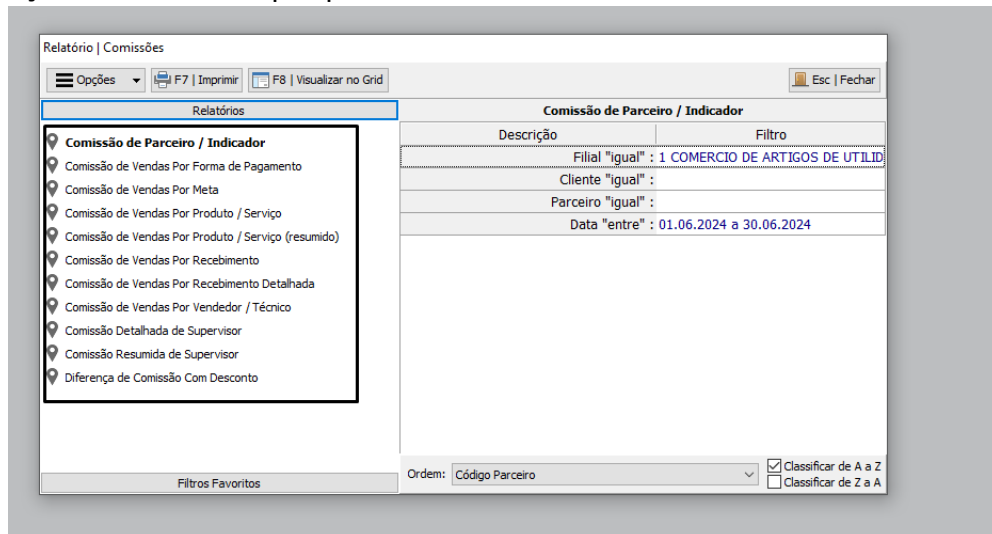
Relatório | Comissões

Opções F7 | Imprimir F8 | Visualizar no Grid Esc | Fechar

Relatórios

Comissão de Parceiro / Indicador
Comissão de Vendas Por Forma de Pagamento
Comissão de Vendas Por Meta
Comissão de Vendas Por Produto / Serviço
Comissão de Vendas Por Produto / Serviço (resumido)
Comissão de Vendas Por Recebimento
Comissão de Vendas Por Recebimento Detalhada
Comissão de Vendas Por Vendedor / Técnico
Comissão Detalhada de Supervisor
Comissão Resumida de Supervisor
Diferença de Comissão Com Desconto

Filtros Favoritos

Comissão de Parceiro / Indicador

| Descrição | Filtro |
|---|---|
| Filial "igual" : | 1 COMERCIO DE ARTIGOS DE UTILID |
| Cliente "igual" : | |
| Parceiro "igual" : | |
| Data "entre" : | 01.06.2024 a 30.06.2024 |

Ordem: Código Parceiro
Classificar de A a Z
Classificar de Z a A